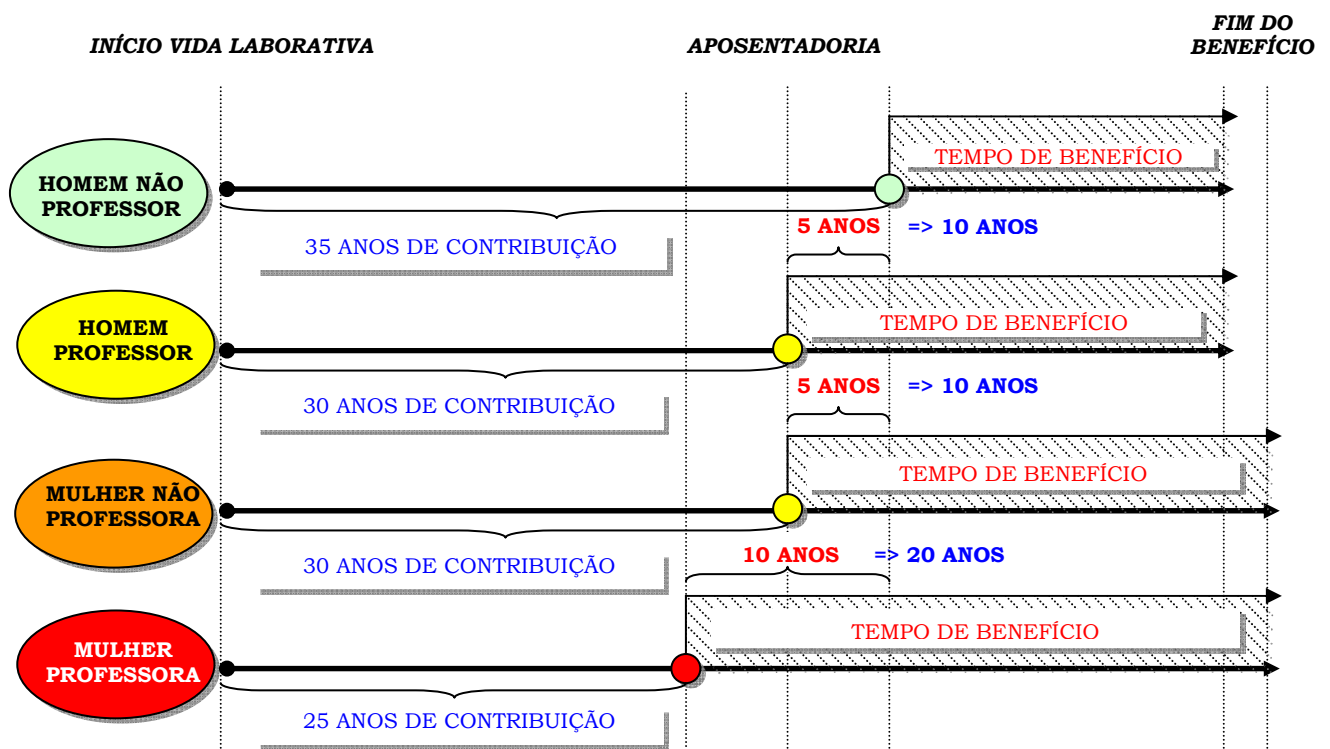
INÍCIO VIDA LABORATIVA

APOSENTADORIA

FIM DO BENEFÍCIO

HOMEM NÃO PROFESSOR

TEMPO DE BENEFÍCIO

35 ANOS DE CONTRIBUIÇÃO

5 ANOS => 10 ANOS

HOMEM PROFESSOR

TEMPO DE BENEFÍCIO

30 ANOS DE CONTRIBUIÇÃO

5 ANOS => 10 ANOS

MULHER NÃO PROFESSORA

TEMPO DE BENEFÍCIO

30 ANOS DE CONTRIBUIÇÃO

10 ANOS => 20 ANOS

MULHER PROFESSORA

TEMPO DE BENEFÍCIO

25 ANOS DE CONTRIBUIÇÃO